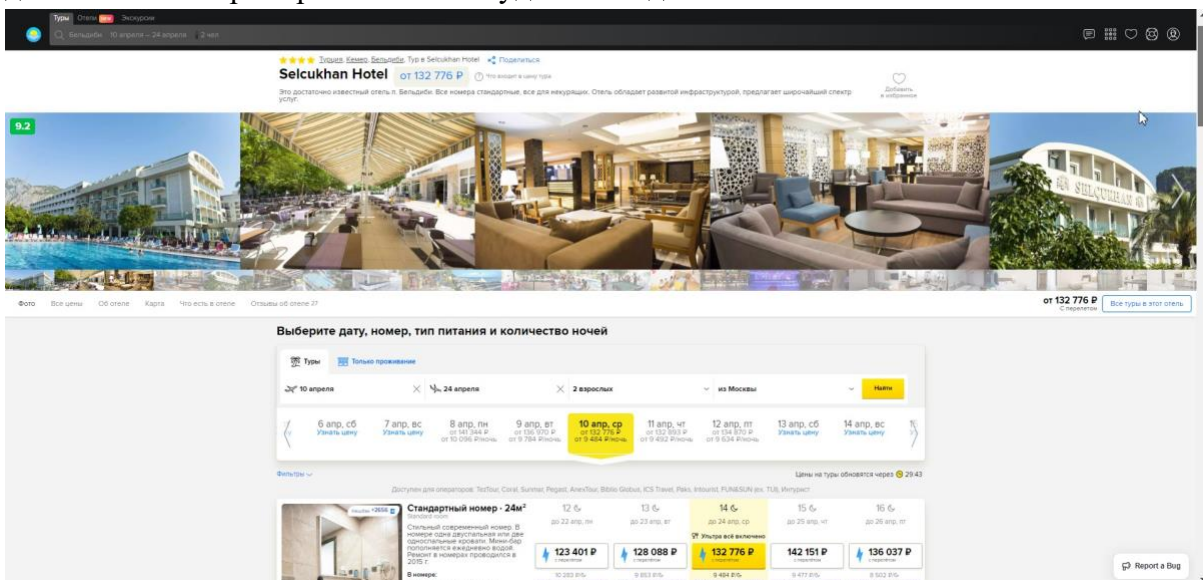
Туры Отели New Экскурсии
Бельдиби 10 апреля – 24 апреля 2 чел

★★★★ Турция, Кемер, Бельдиби, Тур в Selcukhan Hotel Поделиться
Selcukhan Hotel от 132 776 ₽ Что входит в цену тура
Это достаточно известный отель п. Бельдиби. Все номера стандартные, все для некурящих. Отель обладает развитой инфраструктурой, предлагает широчайший спектр услуг.
Добавить в избранное

9.2

Фото Все цены Об отеле Карта Что есть в отеле Отзывы об отеле 27
от 132 776 ₽ С перелетом Все туры в этот отель

Выберите дату, номер, тип питания и количество ночей

Туры Только проживание
10 апреля 24 апреля 2 взрослых из Москвы Найти

| 6 апр, сб | 7 апр, вс | 8 апр, пн | 9 апр, вт | 10 апр, ср | 11 апр, чт | 12 апр, пт | 13 апр, сб | 14 апр, вс |
|---|---|---|---|---|---|---|---|---|
| Узнать цену | Узнать цену | от 141 344 ₽ от 10 096 ₽/ночь | от 136 970 ₽ от 9 784 ₽/ночь | от 132 776 ₽ от 9 484 ₽/ночь | от 132 893 ₽ от 9 492 ₽/ночь | от 134 870 ₽ от 9 634 ₽/ночь | Узнать цену | Узнать цену |

Фильтры
Цены на туры обновятся через 29:43
Доступен для операторов: TezTour, Coral, Sunmar, Pegas, AnexTour, Biblio Globus, ICS Travel, Paks, Intourist, FUN&SUN, TUI, Интурист

Стандартный номер · 24м²
Standard room
Стильный современный номер. В номере одна двуспальная или две односпальные кровати. Мини-бар пополняется ежедневно водой. Ремонт в номерах проводился в 2015 г.
В номере:

| 12 | 13 | 14 | 15 | 16 |
|---|---|---|---|---|
| до 22 апр, пн | до 23 апр, вт | до 24 апр, ср | до 25 апр, чт | до 26 апр, пт |
| 123 401 ₽ | 128 088 ₽ | 132 776 ₽ | 142 151 ₽ | 136 037 ₽ |
| 10 283 ₽/н | 9 853 ₽/н | 9 484 ₽/н | 9 477 ₽/н | 8 502 ₽/н |

Ультра всё включено

Report a Bug